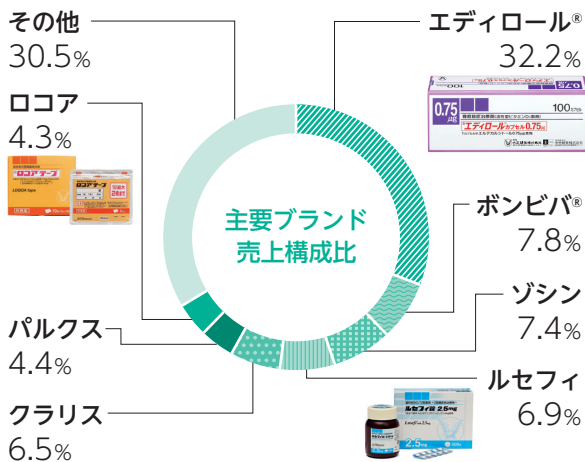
その他
30.5%

ロコア
4.3%

ロコアテープ

ロコアテープ

LOQOA tape

パルクス
4.4%

クラリス
6.5%

主要ブランド
売上構成比

エディロール®
32.2%

0.75 μg

100カプセル

エディロールカプセル0.75μg

ボンビバ®
7.8%

ジシン
7.4%

ルセフィ
6.9%

ルセフィ錠 2.5mg

2.5mg